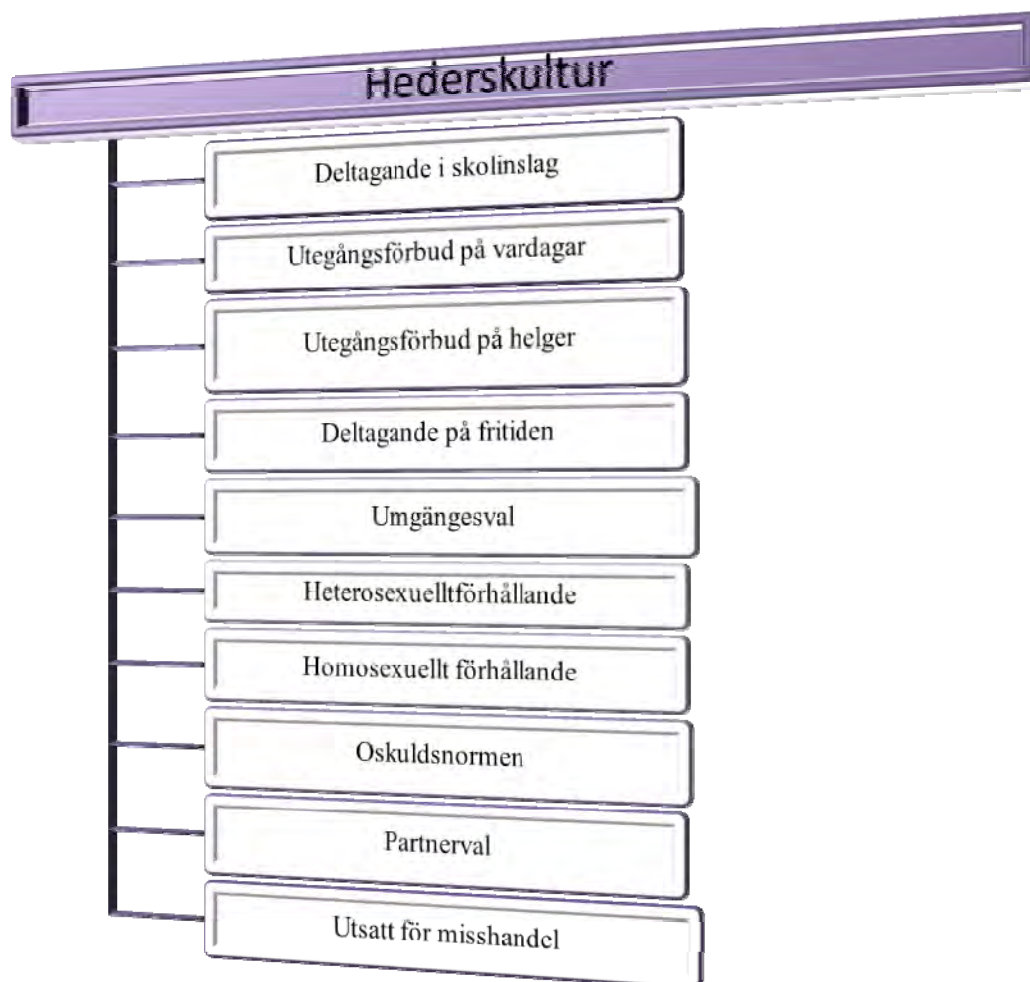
Hederskultur

Deltagande i skolinslag

Utegångsförbud på vardagar

Utegångsförbud på helger

Deltagande på fritiden

Umgängesval

Heterosexuelltförhållande

Homosexuellt förhållande

Oskuldsnormen

Partnerval

Utsatt för misshandel